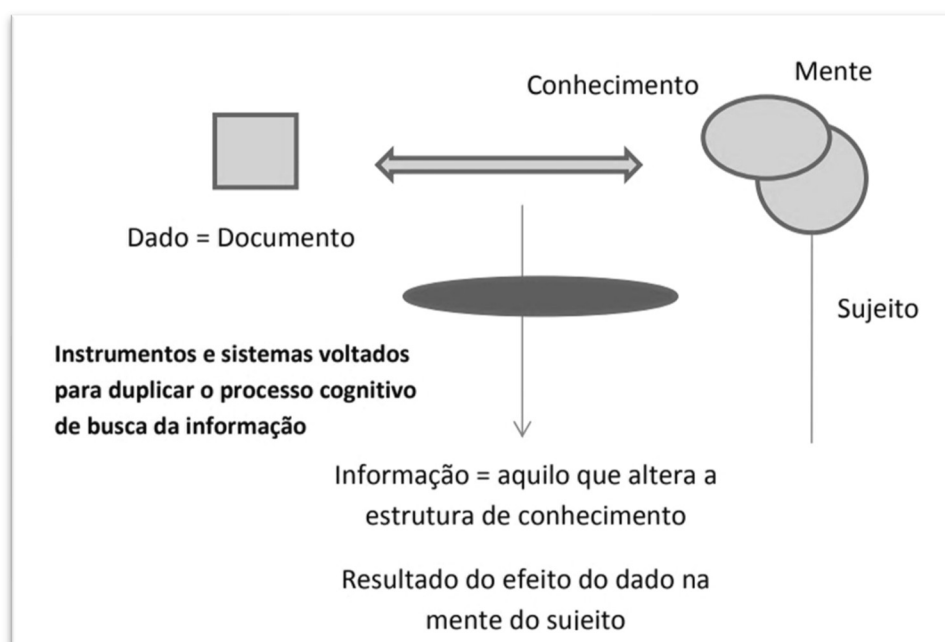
Conhecimento

Mente

Dado = Documento

Sujeito

**Instrumentos e sistemas voltados para duplicar o processo cognitivo de busca da informação**

Informação = aquilo que altera a estrutura de conhecimento

Resultado do efeito do dado na mente do sujeito